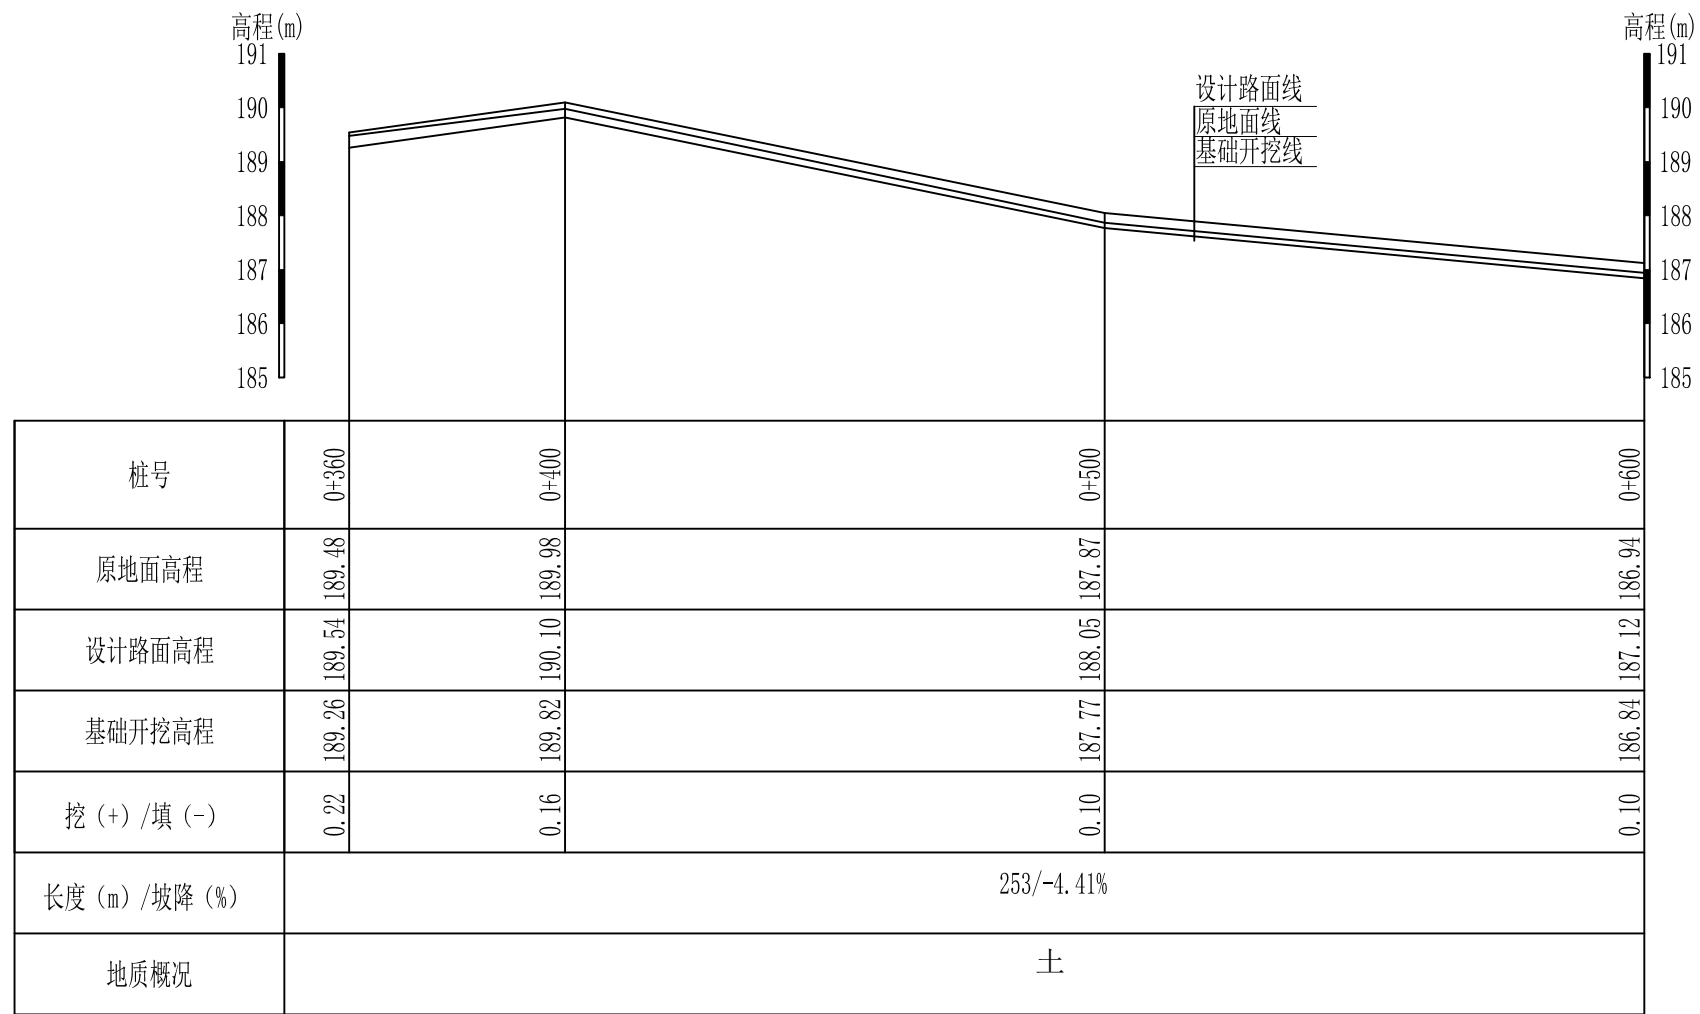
高程(m)
191
190
189
188
187
186
185

高程(m)
191
190
189
188
187
186
185

设计路面线
原地面线
基础开挖线

| 桩号 | 0+360 | 0+400 | 0+500 | 0+600 |
|---|---|---|---|---|
| 原地面高程 | 189.48 | 189.98 | 187.87 | 186.94 |
| 设计路面高程 | 189.54 | 190.10 | 188.05 | 187.12 |
| 基础开挖高程 | 189.26 | 189.82 | 187.77 | 186.84 |
| 挖（+）/填（-） | 0.22 | 0.16 | 0.10 | 0.10 |
| 长度（m）/坡降（%） | 253/-4.41% | | | |
| 地质概况 | 土 | | | |